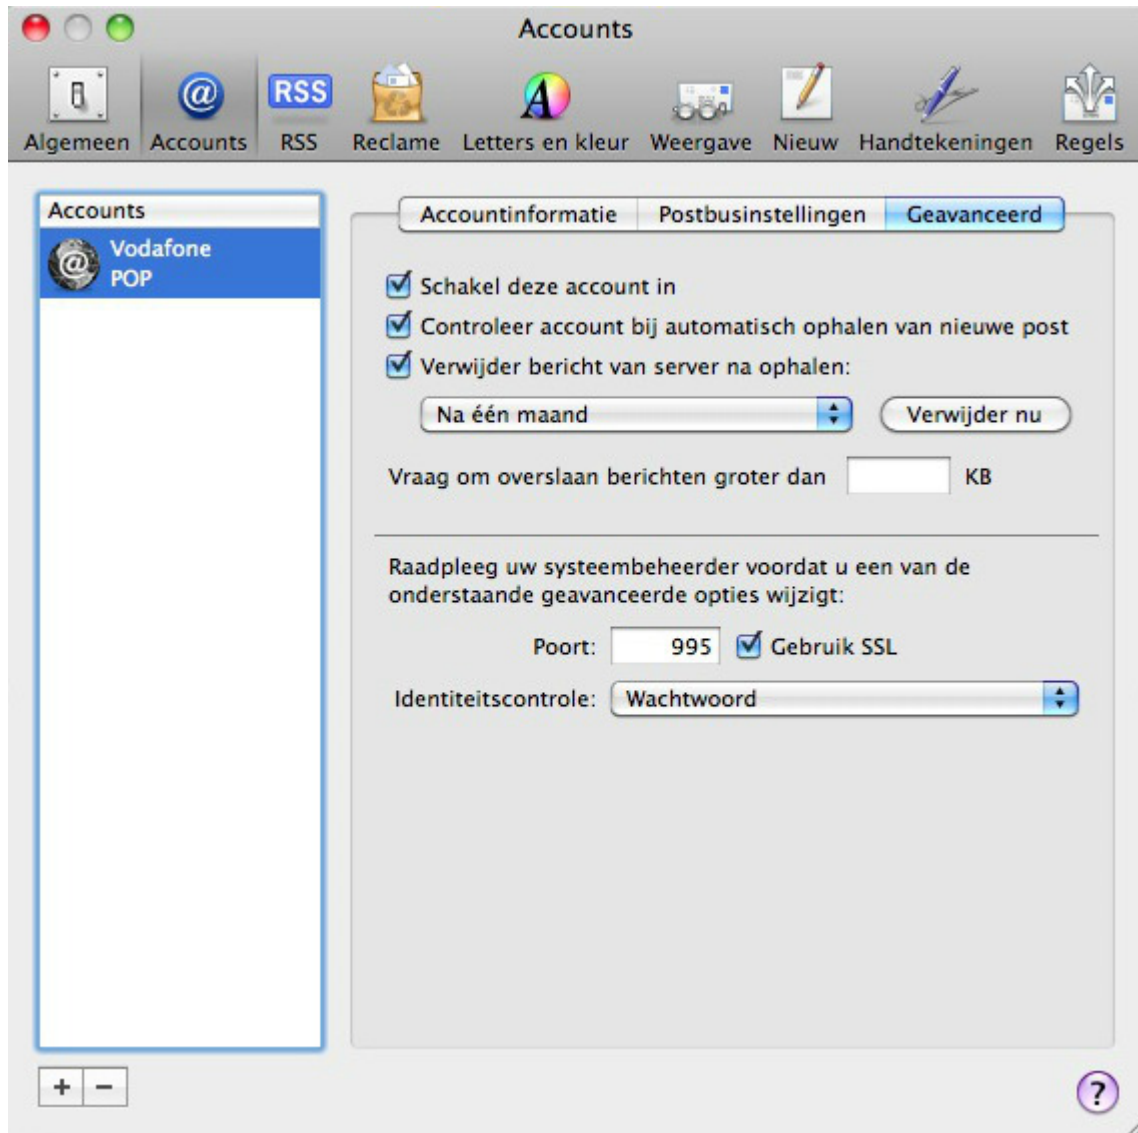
Accounts

Algemeen Accounts RSS Reclame Letters en kleur Weergave Nieuw Handtekeningen Regels

Accounts

Vodafone POP

Accountinformatie Postbusinstellingen Geavanceerd

Schakel deze account in

Controleer account bij automatisch ophalen van nieuwe post

Verwijder bericht van server na ophalen:

Na één maand

Verwijder nu

Vraag om overslaan berichten groter dan KB

Raadpleeg uw systeembeheerder voordat u een van de onderstaande geavanceerde opties wijzigt:

Poort: 995 Gebruik SSL

Identiteitscontrole: Wachtwoord

+ −

?